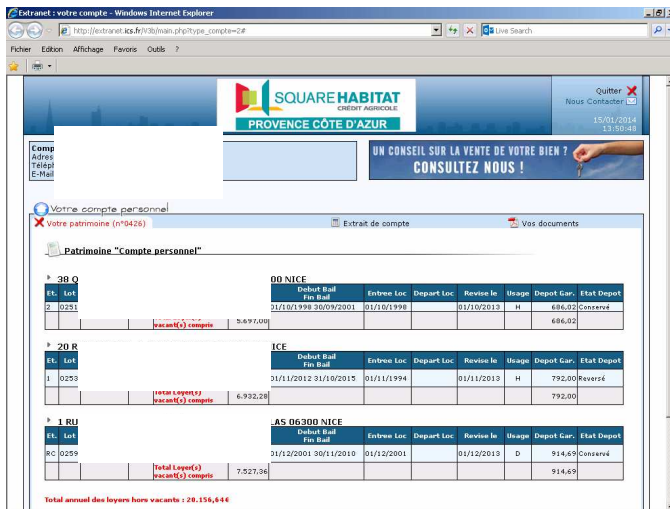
Extranet : votre compte - Windows Internet Explorer

http://extranet.ics.fr/V3b/main.php?type_compte=2#

Live Search

Fichier Edition Affichage Favoris Outils ?

SQUARE HABITAT
CRÉDIT AGRICOLE
PROVENCE CÔTE D'AZUR

Quitter
Nous Contacter
15/01/2014
13:50:48

Comp
Adres
Téléph
E-Mail

UN CONSEIL SUR LA VENTE DE VOTRE BIEN ?
CONSULTEZ NOUS !

Votre compte personnel

Votre patrimoine (n°0426)

Extrait de compte

Vos documents

Patrimoine "Compte personnel"

38 Q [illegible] 00 NICE

| Et. | Lot | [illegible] | Debut Bail Fin Bail | Entree Loc | Depart Loc | Revise le | Usage | Depot Gar. | Etat Depot |
|---|---|---|---|---|---|---|---|---|---|
| 2 | 0251 | | 01/10/1998 30/09/2001 | 01/10/1998 | | 01/10/2013 | H | 686,02 | Conservé |
| | | vacant(s) compris 5.697,00 | | | | | | 686,02 | |

20 R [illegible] ICE

| Et. | Lot | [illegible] | Debut Bail Fin Bail | Entree Loc | Depart Loc | Revise le | Usage | Depot Gar. | Etat Depot |
|---|---|---|---|---|---|---|---|---|---|
| 1 | 0253 | | 01/11/2012 31/10/2015 | 01/11/1994 | | 01/11/2013 | H | 792,00 | Reversé |
| | | Total Loyer(s) vacant(s) compris 6.932,28 | | | | | | 792,00 | |

1 RU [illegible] LAS 06300 NICE

| Et. | Lot | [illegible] | Debut Bail Fin Bail | Entree Loc | Depart Loc | Revise le | Usage | Depot Gar. | Etat Depot |
|---|---|---|---|---|---|---|---|---|---|
| RC | 0259 | | 01/12/2001 30/11/2010 | 01/12/2001 | | 01/12/2013 | D | 914,69 | Conservé |
| | | Total Loyer(s) vacant(s) compris 7.527,36 | | | | | | 914,69 | |

Total annuel des loyers hors vacants : 20.156,64€